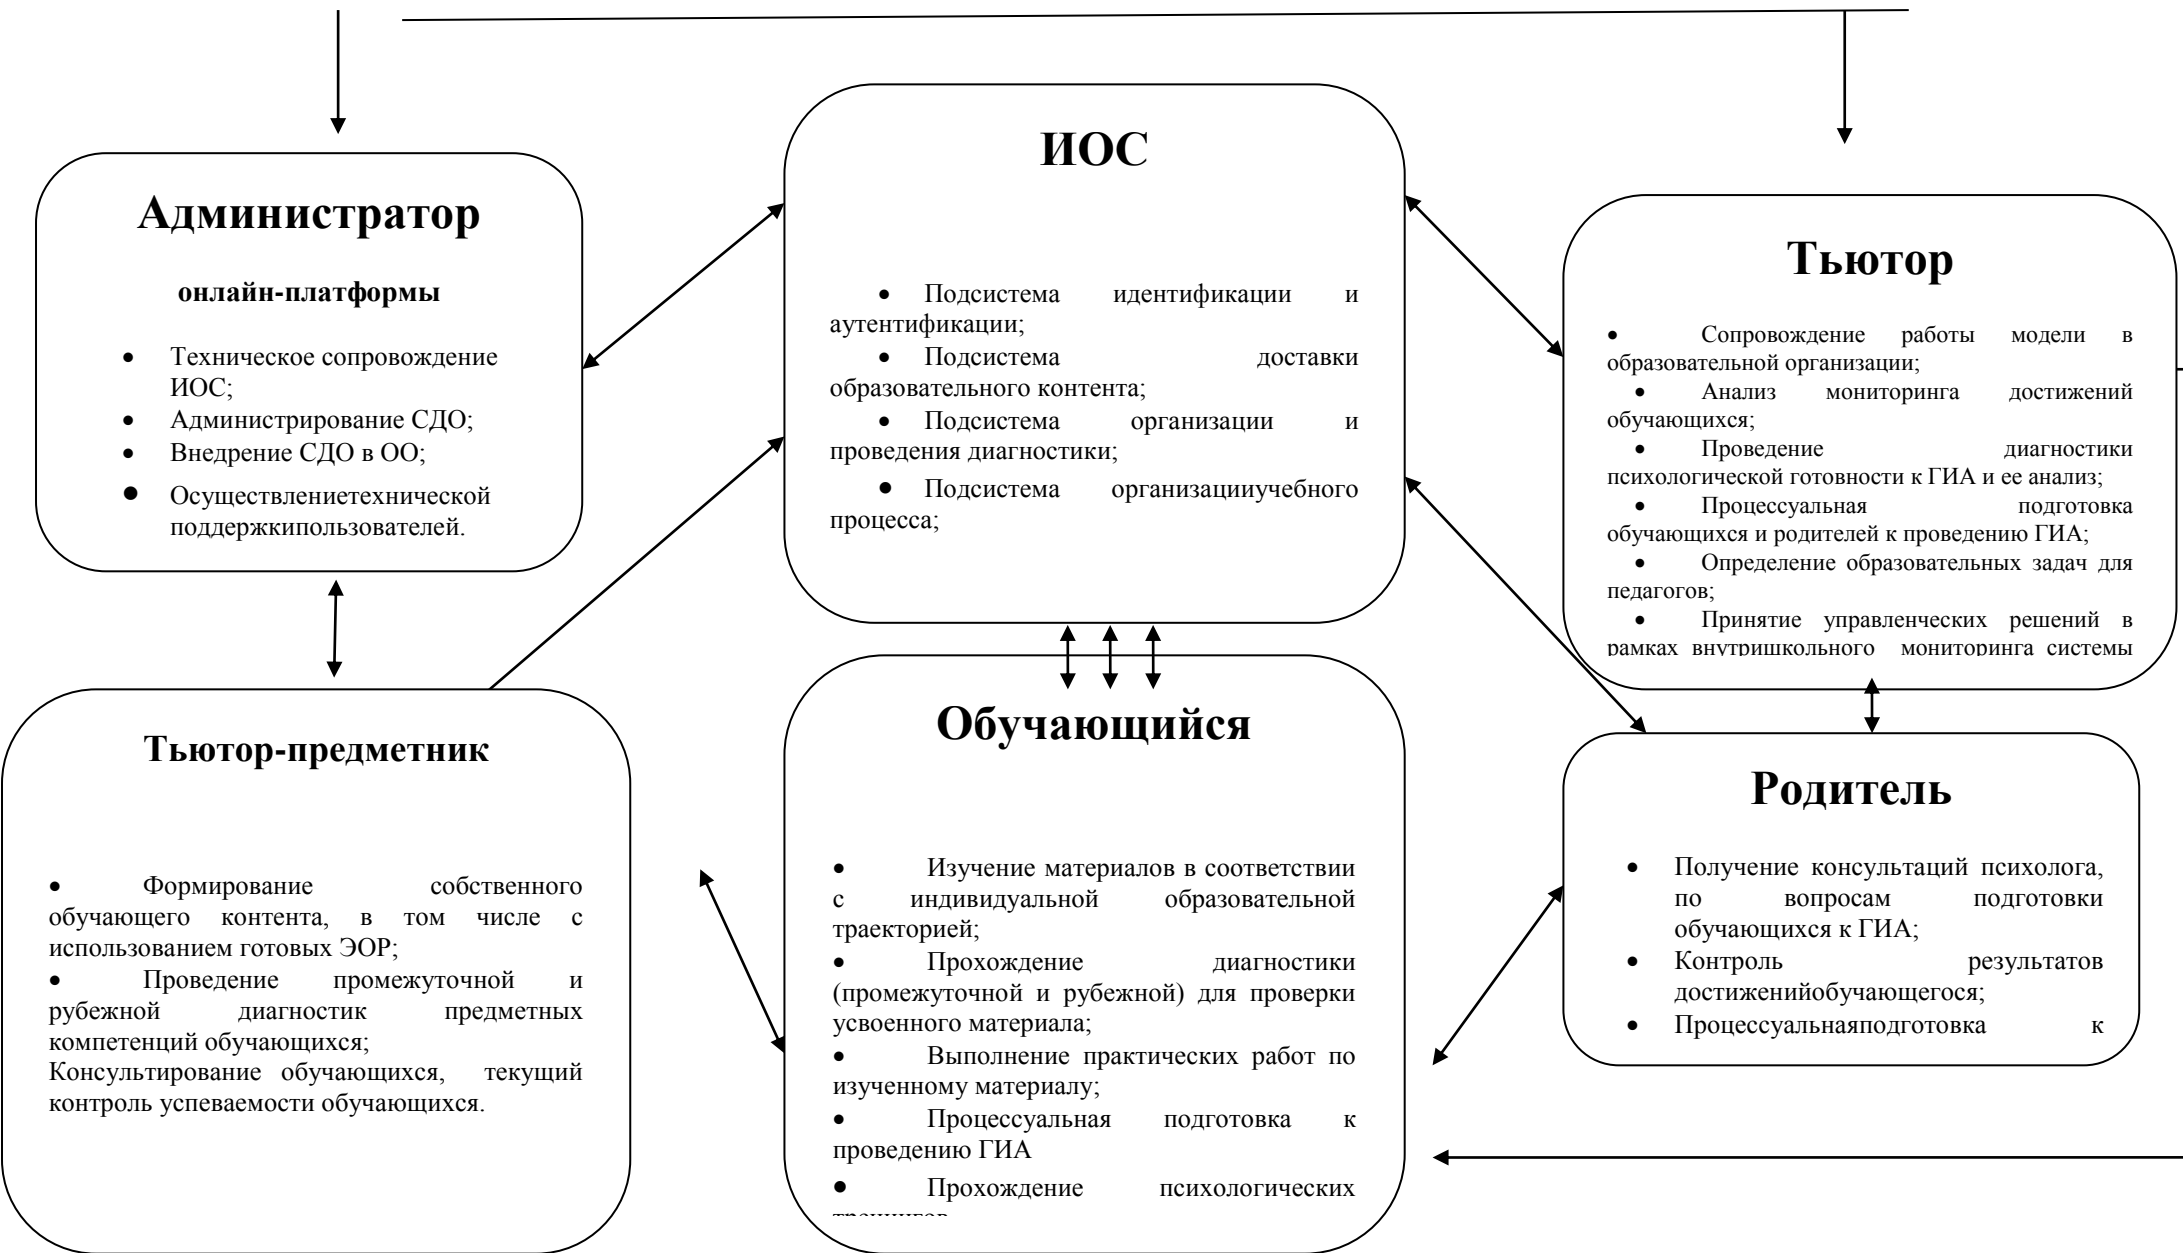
ИОС

Подсистема идентификации и аутентификации;
Подсистема доставки образовательного контента;
Подсистема организации и проведения диагностики;
Подсистема организацииучебного процесса;

Администратор

онлайн-платформы

Техническое сопровождение ИОС;
Администрирование СДО;
Внедрение СДО в ОО;
Осуществлениетехнической поддержкипользователей.

Тьютор

Сопровождение работы модели в образовательной организации;
Анализ мониторинга достижений обучающихся;
Проведение диагностики психологической готовности к ГИА и ее анализ;
Процессуальная подготовка обучающихся и родителей к проведению ГИА;
Определение образовательных задач для педагогов;
Принятие управленческих решений в рамках внутришкольного мониторинга системы

Тьютор-предметник

Формирование собственного обучающего контента, в том числе с использованием готовых ЭОР;
Проведение промежуточной и рубежной диагностик предметных компетенций обучающихся;
Консультирование обучающихся, текущий контроль успеваемости обучающихся.

Обучающийся

Изучение материалов в соответствии с индивидуальной образовательной траекторией;
Прохождение диагностики (промежуточной и рубежной) для проверки усвоенного материала;
Выполнение практических работ по изученному материалу;
Процессуальная подготовка к проведению ГИА
Прохождение психологических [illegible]

Родитель

Получение консультаций психолога, по вопросам подготовки обучающихся к ГИА;
Контроль результатов достиженийобучающегося;
Процессуальнаяподготовка к